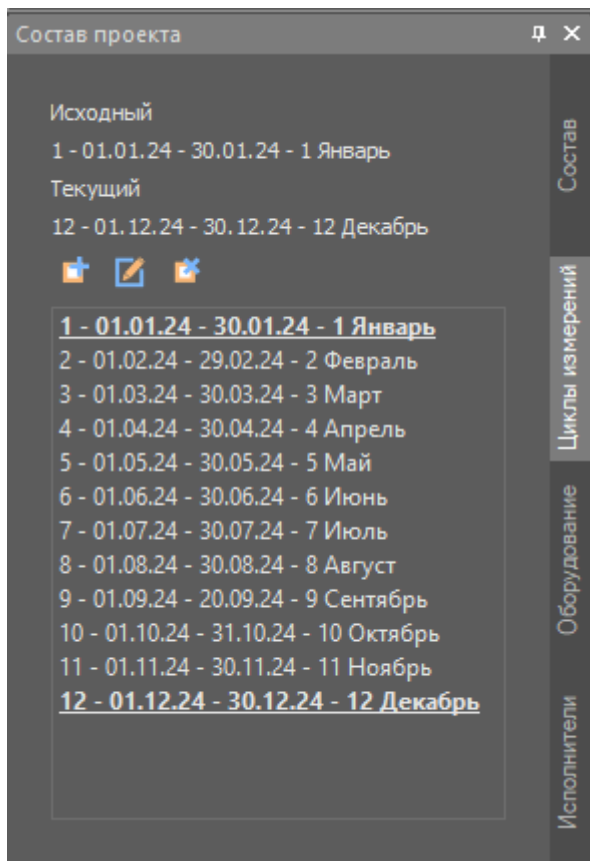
Состав проекта

Исходный
1 - 01.01.24 - 30.01.24 - 1 Январь
Текущий
12 - 01.12.24 - 30.12.24 - 12 Декабрь

1 - 01.01.24 - 30.01.24 - 1 Январь
2 - 01.02.24 - 29.02.24 - 2 Февраль
3 - 01.03.24 - 30.03.24 - 3 Март
4 - 01.04.24 - 30.04.24 - 4 Апрель
5 - 01.05.24 - 30.05.24 - 5 Май
6 - 01.06.24 - 30.06.24 - 6 Июнь
7 - 01.07.24 - 30.07.24 - 7 Июль
8 - 01.08.24 - 30.08.24 - 8 Август
9 - 01.09.24 - 20.09.24 - 9 Сентябрь
10 - 01.10.24 - 31.10.24 - 10 Октябрь
11 - 01.11.24 - 30.11.24 - 11 Ноябрь
12 - 01.12.24 - 30.12.24 - 12 Декабрь

Состав
Циклы измерений
Оборудование
Исполнители